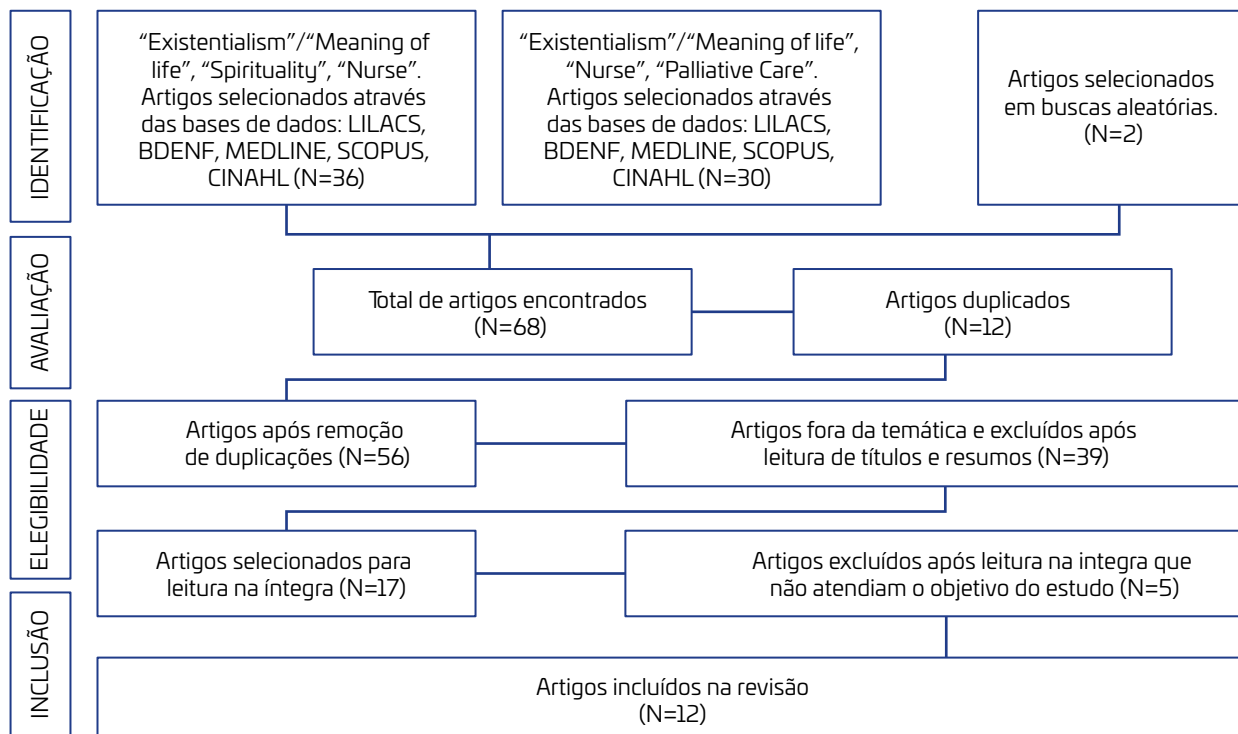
IDENTIFICAÇÃO

"Existentialism"/"Meaning of life", "Spirituality", "Nurse". Artigos selecionados através das bases de dados: LILACS, BDENF, MEDLINE, SCOPUS, CINAHL (N=36)

"Existentialism"/"Meaning of life", "Nurse", "Palliative Care". Artigos selecionados através das bases de dados: LILACS, BDENF, MEDLINE, SCOPUS, CINAHL (N=30)

Artigos selecionados em buscas aleatórias. (N=2)

AVALIAÇÃO

Total de artigos encontrados (N=68)

Artigos duplicados (N=12)

ELEGIBILIDADE

Artigos após remoção de duplicações (N=56)

Artigos fora da temática e excluídos após leitura de títulos e resumos (N=39)

Artigos selecionados para leitura na íntegra (N=17)

Artigos excluídos após leitura na integra que não atendiam o objetivo do estudo (N=5)

INCLUSÃO

Artigos incluídos na revisão (N=12)